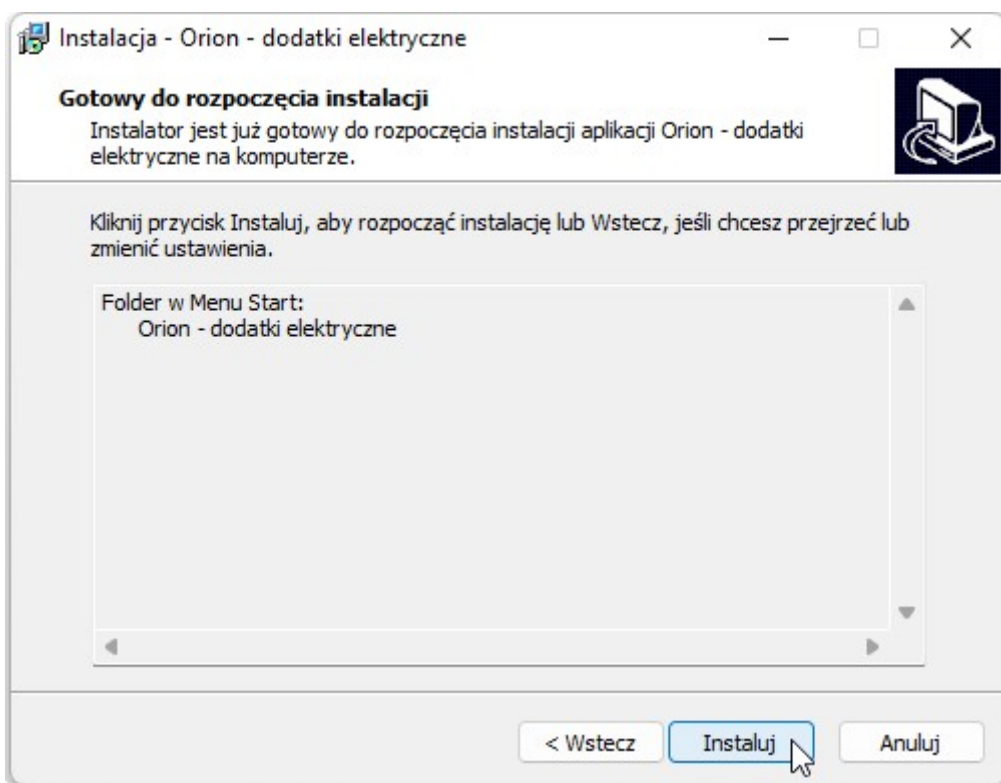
Instalacja - Orion - dodatki elektryczne

Gotowy do rozpoczęcia instalacji

Instalator jest już gotowy do rozpoczęcia instalacji aplikacji Orion - dodatki elektryczne na komputerze.

Kliknij przycisk Instaluj, aby rozpocząć instalację lub Wstecz, jeśli chcesz przejrzeć lub zmienić ustawienia.

Folder w Menu Start:
Orion - dodatki elektryczne

< Wstecz
Instaluj
Anuluj